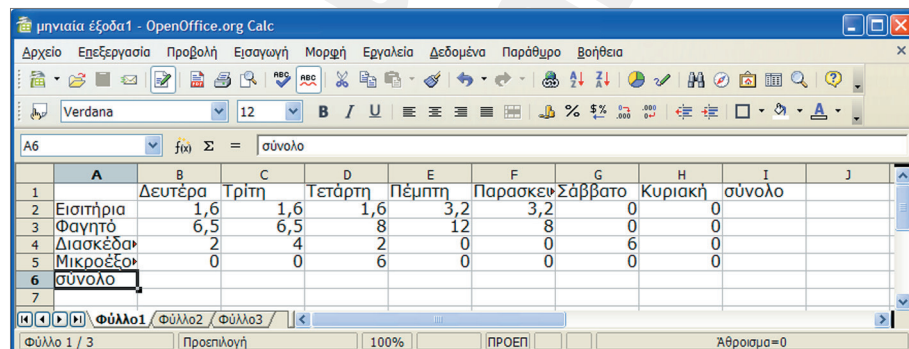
μηνιαία έξοδα1 - OpenOffice.org Calc

Αρχείο Επεξεργασία Προβολή Εισαγωγή Μορφή Εργαλεία Δεδομένα Παράθυρο Βοήθεια

Verdana 12

A6 $f(x)$ Σ = σύνολο

| | A | B | C | D | E | F | G | H | I | J |
|---|---|---|---|---|---|---|---|---|---|---|
| 1 | | Δευτέρα | Τρίτη | Τετάρτη | Πέμπτη | Παρασκευ | Σάββατο | Κυριακή | σύνολο | |
| 2 | Εισιτήρια | 1,6 | 1,6 | 1,6 | 3,2 | 3,2 | 0 | 0 | | |
| 3 | Φαγητό | 6,5 | 6,5 | 8 | 12 | 8 | 0 | 0 | | |
| 4 | Διασκέδα | 2 | 4 | 2 | 0 | 0 | 6 | 0 | | |
| 5 | Μικροέξο | 0 | 0 | 6 | 0 | 0 | 0 | 0 | | |
| 6 | σύνολο | | | | | | | | | |
| 7 | | | | | | | | | | |

Φύλλο1 Φύλλο2 Φύλλο3

Φύλλο 1 / 3 | Προεπιλογή | 100% | ΠΡΟΕΠ | Άθροισμα=0